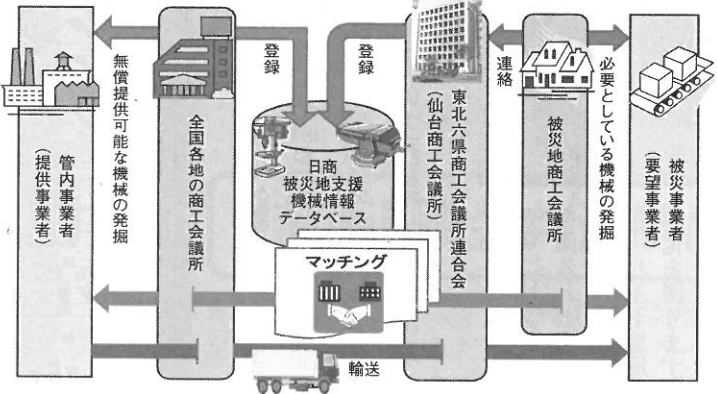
管内事業者
（提供事業者）

無償提供可能な機械の発掘

全国各地の商工会議所

登録

登録

日商
被災地支援
機械情報
データベース

マッチング

東北六県商工会議所連合会
（仙台商工会議所）

連絡

被災地商工会議所

必要としている機械の発掘

被災事業者
（要望事業者）

輸送